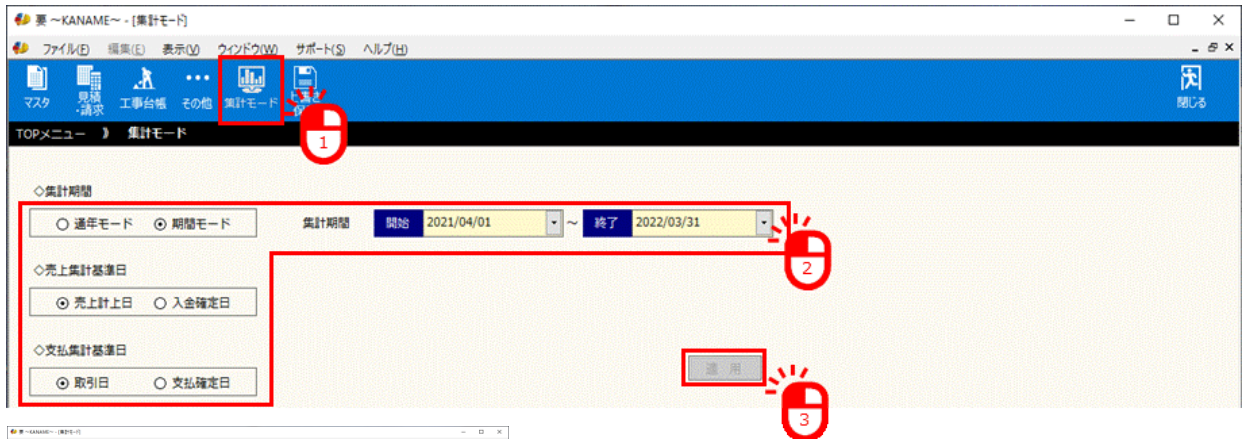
要 ~KANAME~ - [集計モード]

ファイル(F) 編集(E) 表示(V) ウィンドウ(W) サポート(S) ヘルプ(H)

マスタ 見積・請求 工事台帳 その他 集計モード 

閉じる

TOPメニュー 》 集計モード

1

◇集計期間

○ 通年モード ◉ 期間モード

集計期間 開始 2021/04/01 ~ 終了 2022/03/31

2

◇売上集計基準日

◉ 売上計上日 ○ 入金確定日

◇支払集計基準日

◉ 取引日 ○ 支払確定日

適 用

3

要 ~KANAME~ - [集計モード]